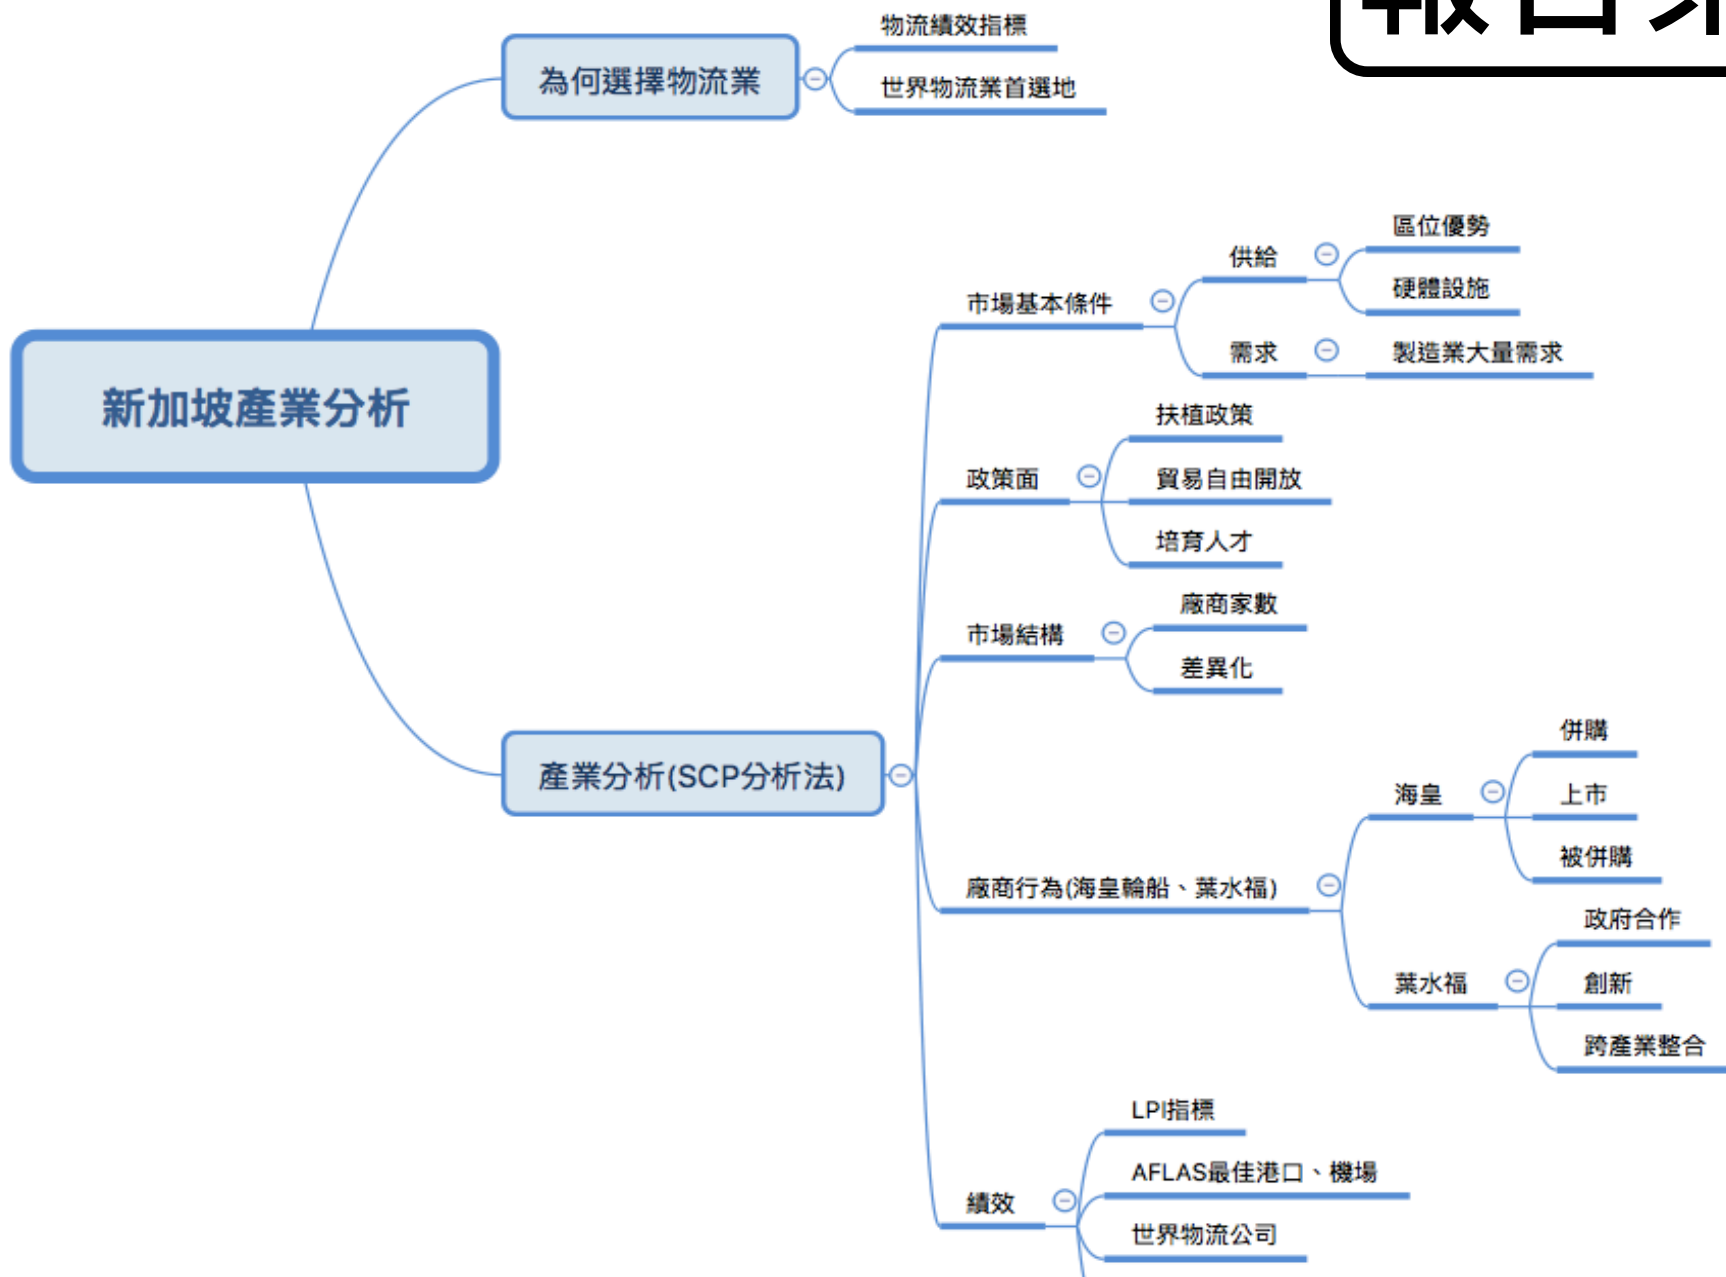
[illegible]

新加坡產業分析

為何選擇物流業

物流績效指標

世界物流業首選地

產業分析(SCP分析法)

市場基本條件

供給

區位優勢

硬體設施

需求

製造業大量需求

政策面

扶植政策

貿易自由開放

培育人才

市場結構

廠商家數

差異化

廠商行為(海皇輪船、葉水福)

海皇

併購

上市

被併購

葉水福

政府合作

創新

跨產業整合

績效

LPI指標

AFLAS最佳港口、機場

世界物流公司